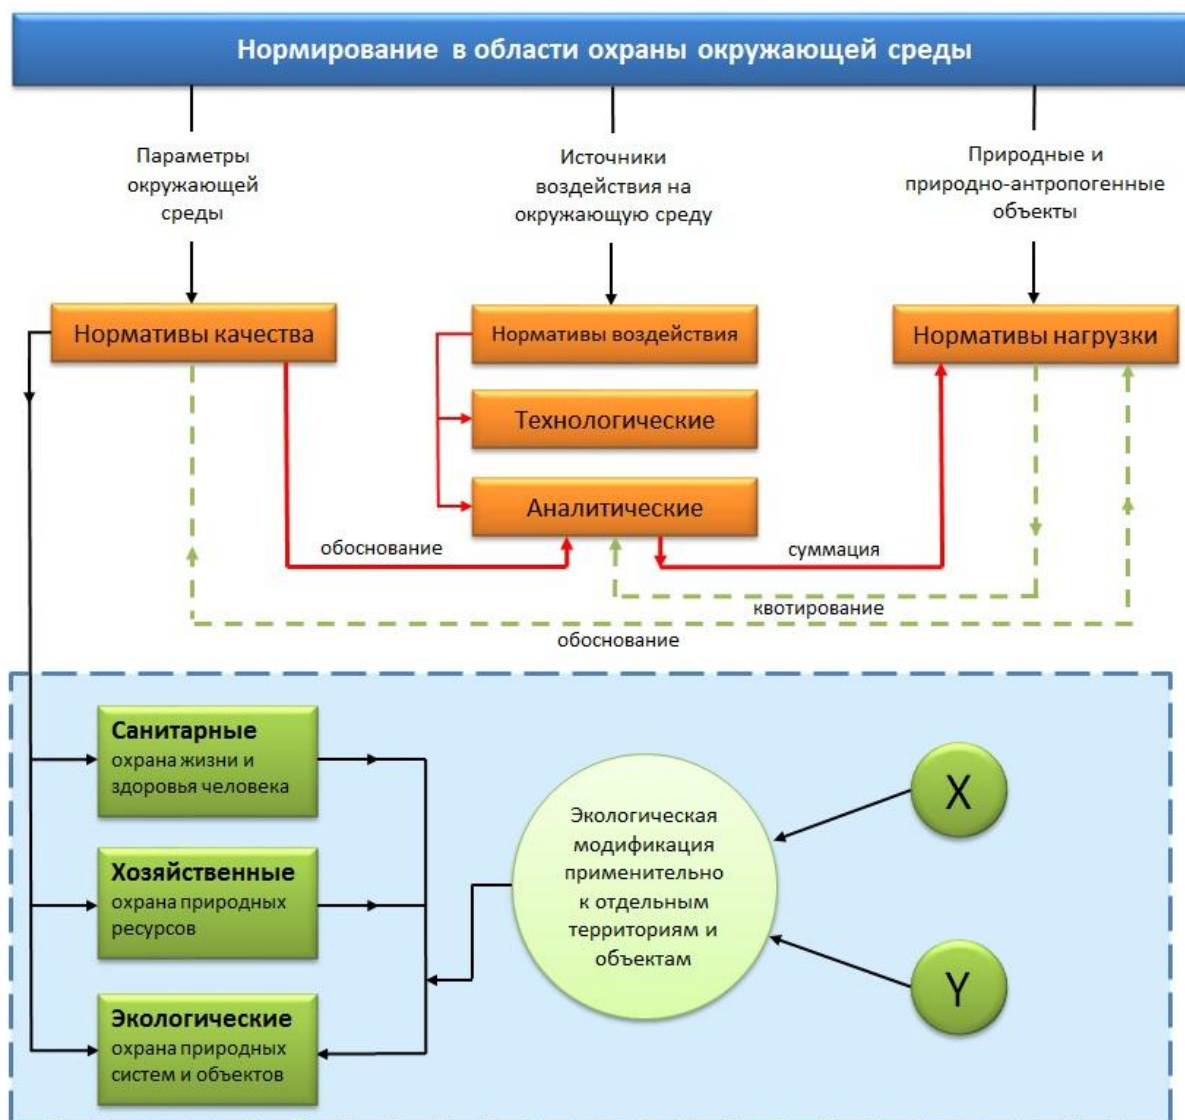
Нормирование в области охраны окружающей среды

Параметры окружающей среды

Источники воздействия на окружающую среду

Природные и природно-антропогенные объекты

Нормативы качества

Нормативы воздействия

Нормативы нагрузки

Технологические

Аналитические

обоснование

суммация

квотирование

обоснование

Санитарные
охрана жизни и здоровья человека

Хозяйственные
охрана природных ресурсов

Экологические
охрана природных систем и объектов

Экологическая модификация применительно к отдельным территориям и объектам

X

Y